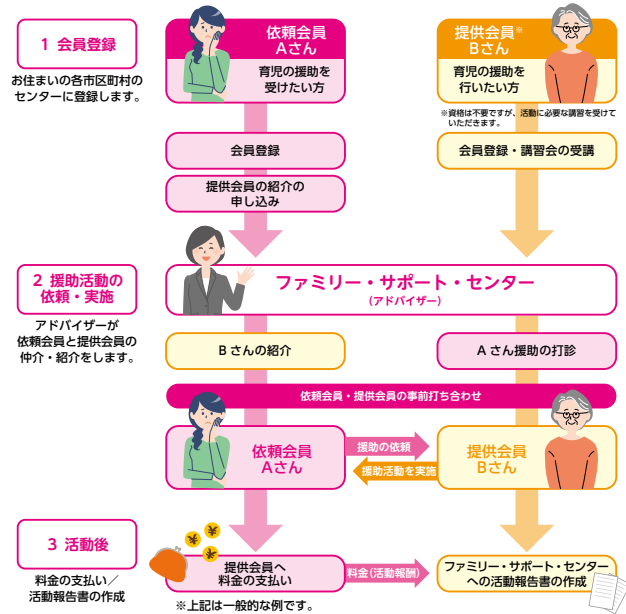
1 会員登録

お住まいの各市区町村のセンターに登録します。

依頼会員 Aさん

育児の援助を受けたい方

提供会員※ Bさん

育児の援助を行いたい方

※資格は不要ですが、活動に必要な講習を受けていただきます。

会員登録

会員登録・講習会の受講

提供会員の紹介の申し込み

2 援助活動の依頼・実施

アドバイザーが依頼会員と提供会員の仲介・紹介をします。

ファミリー・サポート・センター

（アドバイザー）

Bさんの紹介

Aさん援助の打診

依頼会員・提供会員の事前打ち合わせ

依頼会員 Aさん

援助の依頼

援助活動を実施

提供会員 Bさん

3 活動後

料金の支払い／活動報告書の作成

提供会員へ料金の支払い

料金（活動報酬）

ファミリー・サポート・センターへの活動報告書の作成

※上記は一般的な例です。